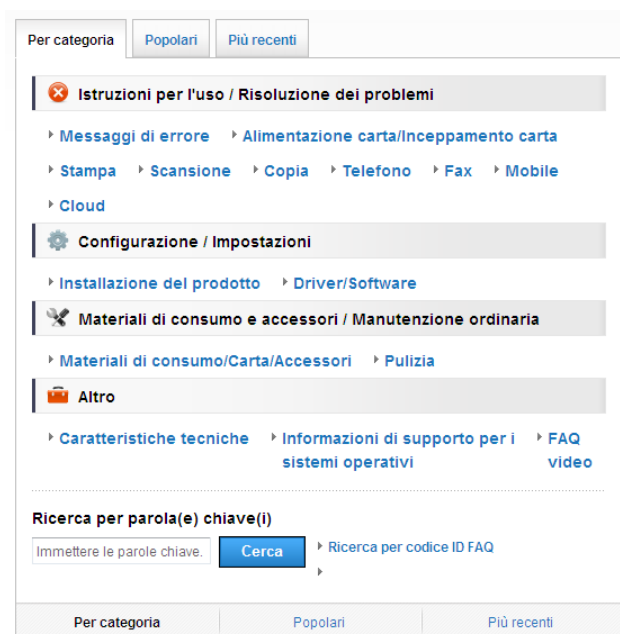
Per categoria | Popolari | Più recenti

Istruzioni per l'uso / Risoluzione dei problemi

Messaggi di errore
Alimentazione carta/Inceppamento carta
Stampa
Scansione
Copia
Telefono
Fax
Mobile
Cloud

Configurazione / Impostazioni

Installazione del prodotto
Driver/Software

Materiali di consumo e accessori / Manutenzione ordinaria

Materiali di consumo/Carta/Accessori
Pulizia

Altro

Caratteristiche tecniche
Informazioni di supporto per i sistemi operativi
FAQ video

Ricerca per parola(e) chiave(i)

Immettere le parole chiave.
Cerca
Ricerca per codice ID FAQ

Per categoria | Popolari | Più recenti